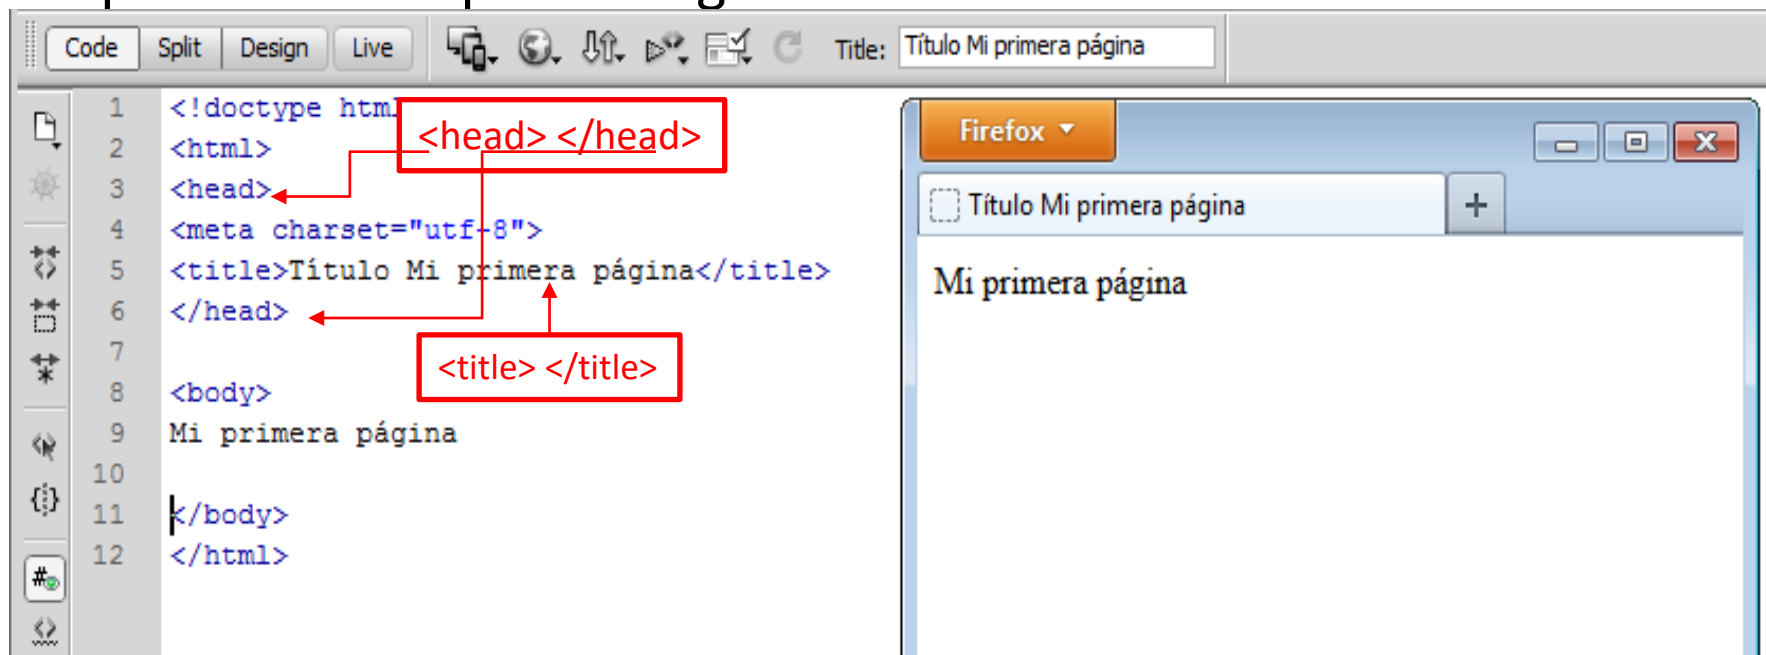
Code Split Design Live

Title: Título Mi primera página

1 <!doctype html>
2 <html>
3 <head>
4 <meta charset="utf-8">
5 <title>Título Mi primera página</title>
6 </head>
7
8 <body>
9 Mi primera página
10
11 </body>
12 </html>

<head> </head>

<title> </title>

Firefox

Título Mi primera página

+

Mi primera página